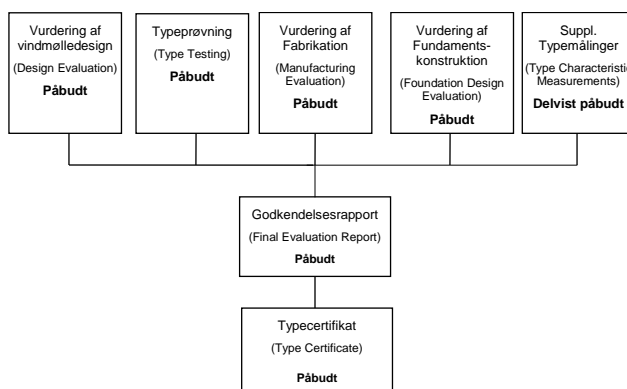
Vurdering af vindmølledesign
(Design Evaluation)
Påbudt

Typeprøvning
(Type Testing)
Påbudt

Vurdering af Fabrikation
(Manufacturing Evaluation)
Påbudt

Vurdering af Fundamentskonstruktion
(Foundation Design Evaluation)
Påbudt

Suppl. Typemålinger
(Type Characteristic Measurements)
Delvist påbudt

Godkendelsesrapport
(Final Evaluation Report)
Påbudt

Typecertifikat
(Type Certificate)
Påbudt